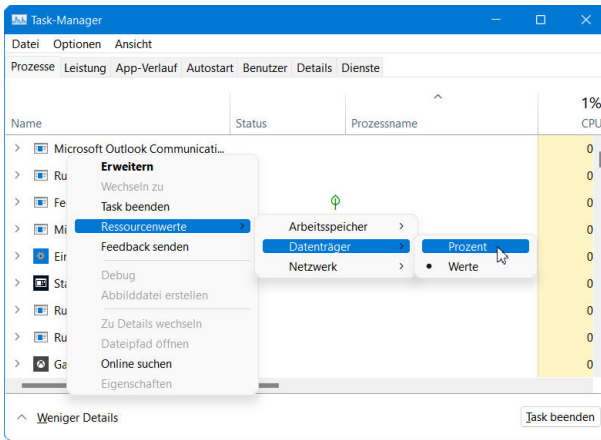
Task-Manager

Datei Optionen Ansicht

Prozesse Leistung App-Verlauf Autostart Benutzer Details Dienste

| Name | Status | Prozessname | 1% CPU |
|---|---|---|---|
| Microsoft Outlook Communicati... | | | 0 |
| Ru | | | 0 |
| Fe | | | 0 |
| Mi | | | 0 |
| Ei | | | 0 |
| St | | | 0 |
| Ru | | | 0 |
| Ru | | | 0 |
| Ga | | | 0 |

Erweitern
Wechseln zu
Task beenden
Ressourcenwerte
Feedback senden
Debug
Abbilddatei erstellen
Zu Details wechseln
Dateipfad öffnen
Online suchen
Eigenschaften

Arbeitsspeicher
Datenträger
Netzwerk

Prozent
Werte

Weniger Details

Task beenden